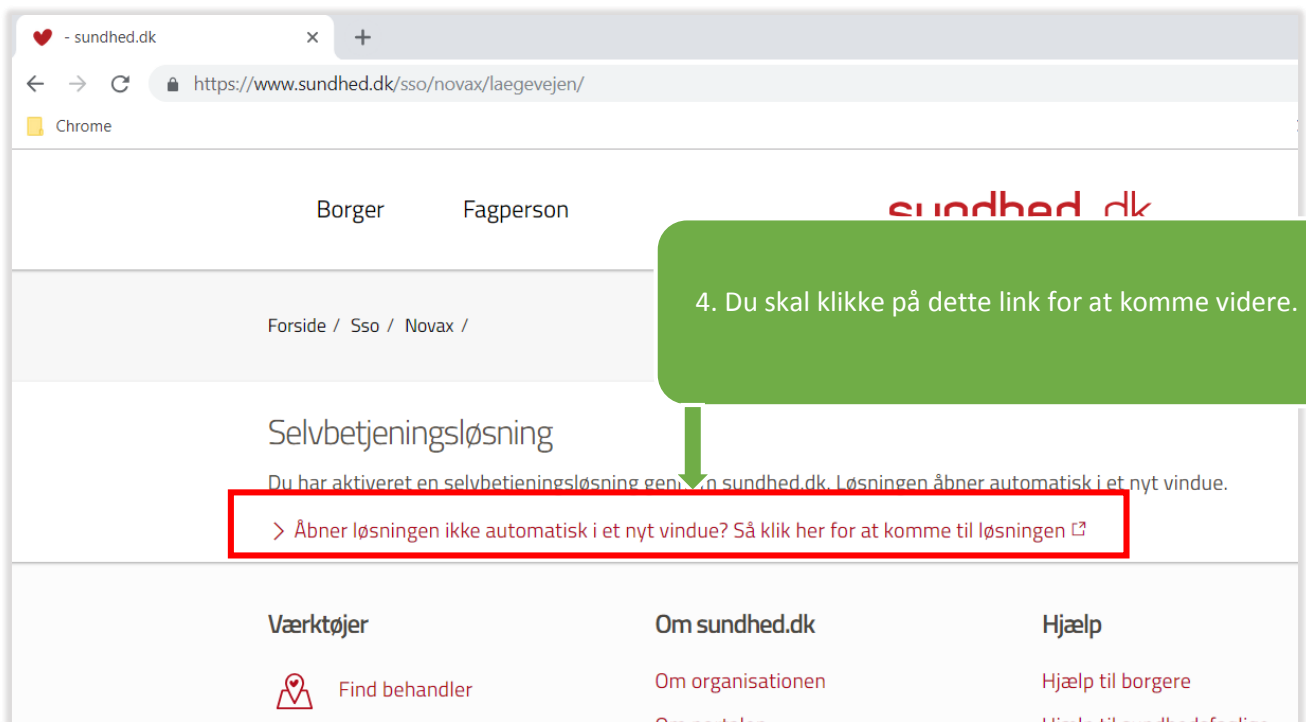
- sundhed.dk

https://www.sundhed.dk/sso/novax/laegevejen/

Chrome

Borger Fagperson

sundhed.dk

4. Du skal klikke på dette link for at komme videre.

Forside / Sso / Novax /

Selvbetjeningsløsning

Du har aktiveret en selvbetjeningsløsning gen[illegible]n sundhed.dk. Løsningen åbner automatisk i et nyt vindue.

> Åbner løsningen ikke automatisk i et nyt vindue? Så klik her for at komme til løsningen

Værktøjer

Find behandler

Om sundhed.dk

Om organisationen

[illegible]

Hjælp

Hjælp til borgere

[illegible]